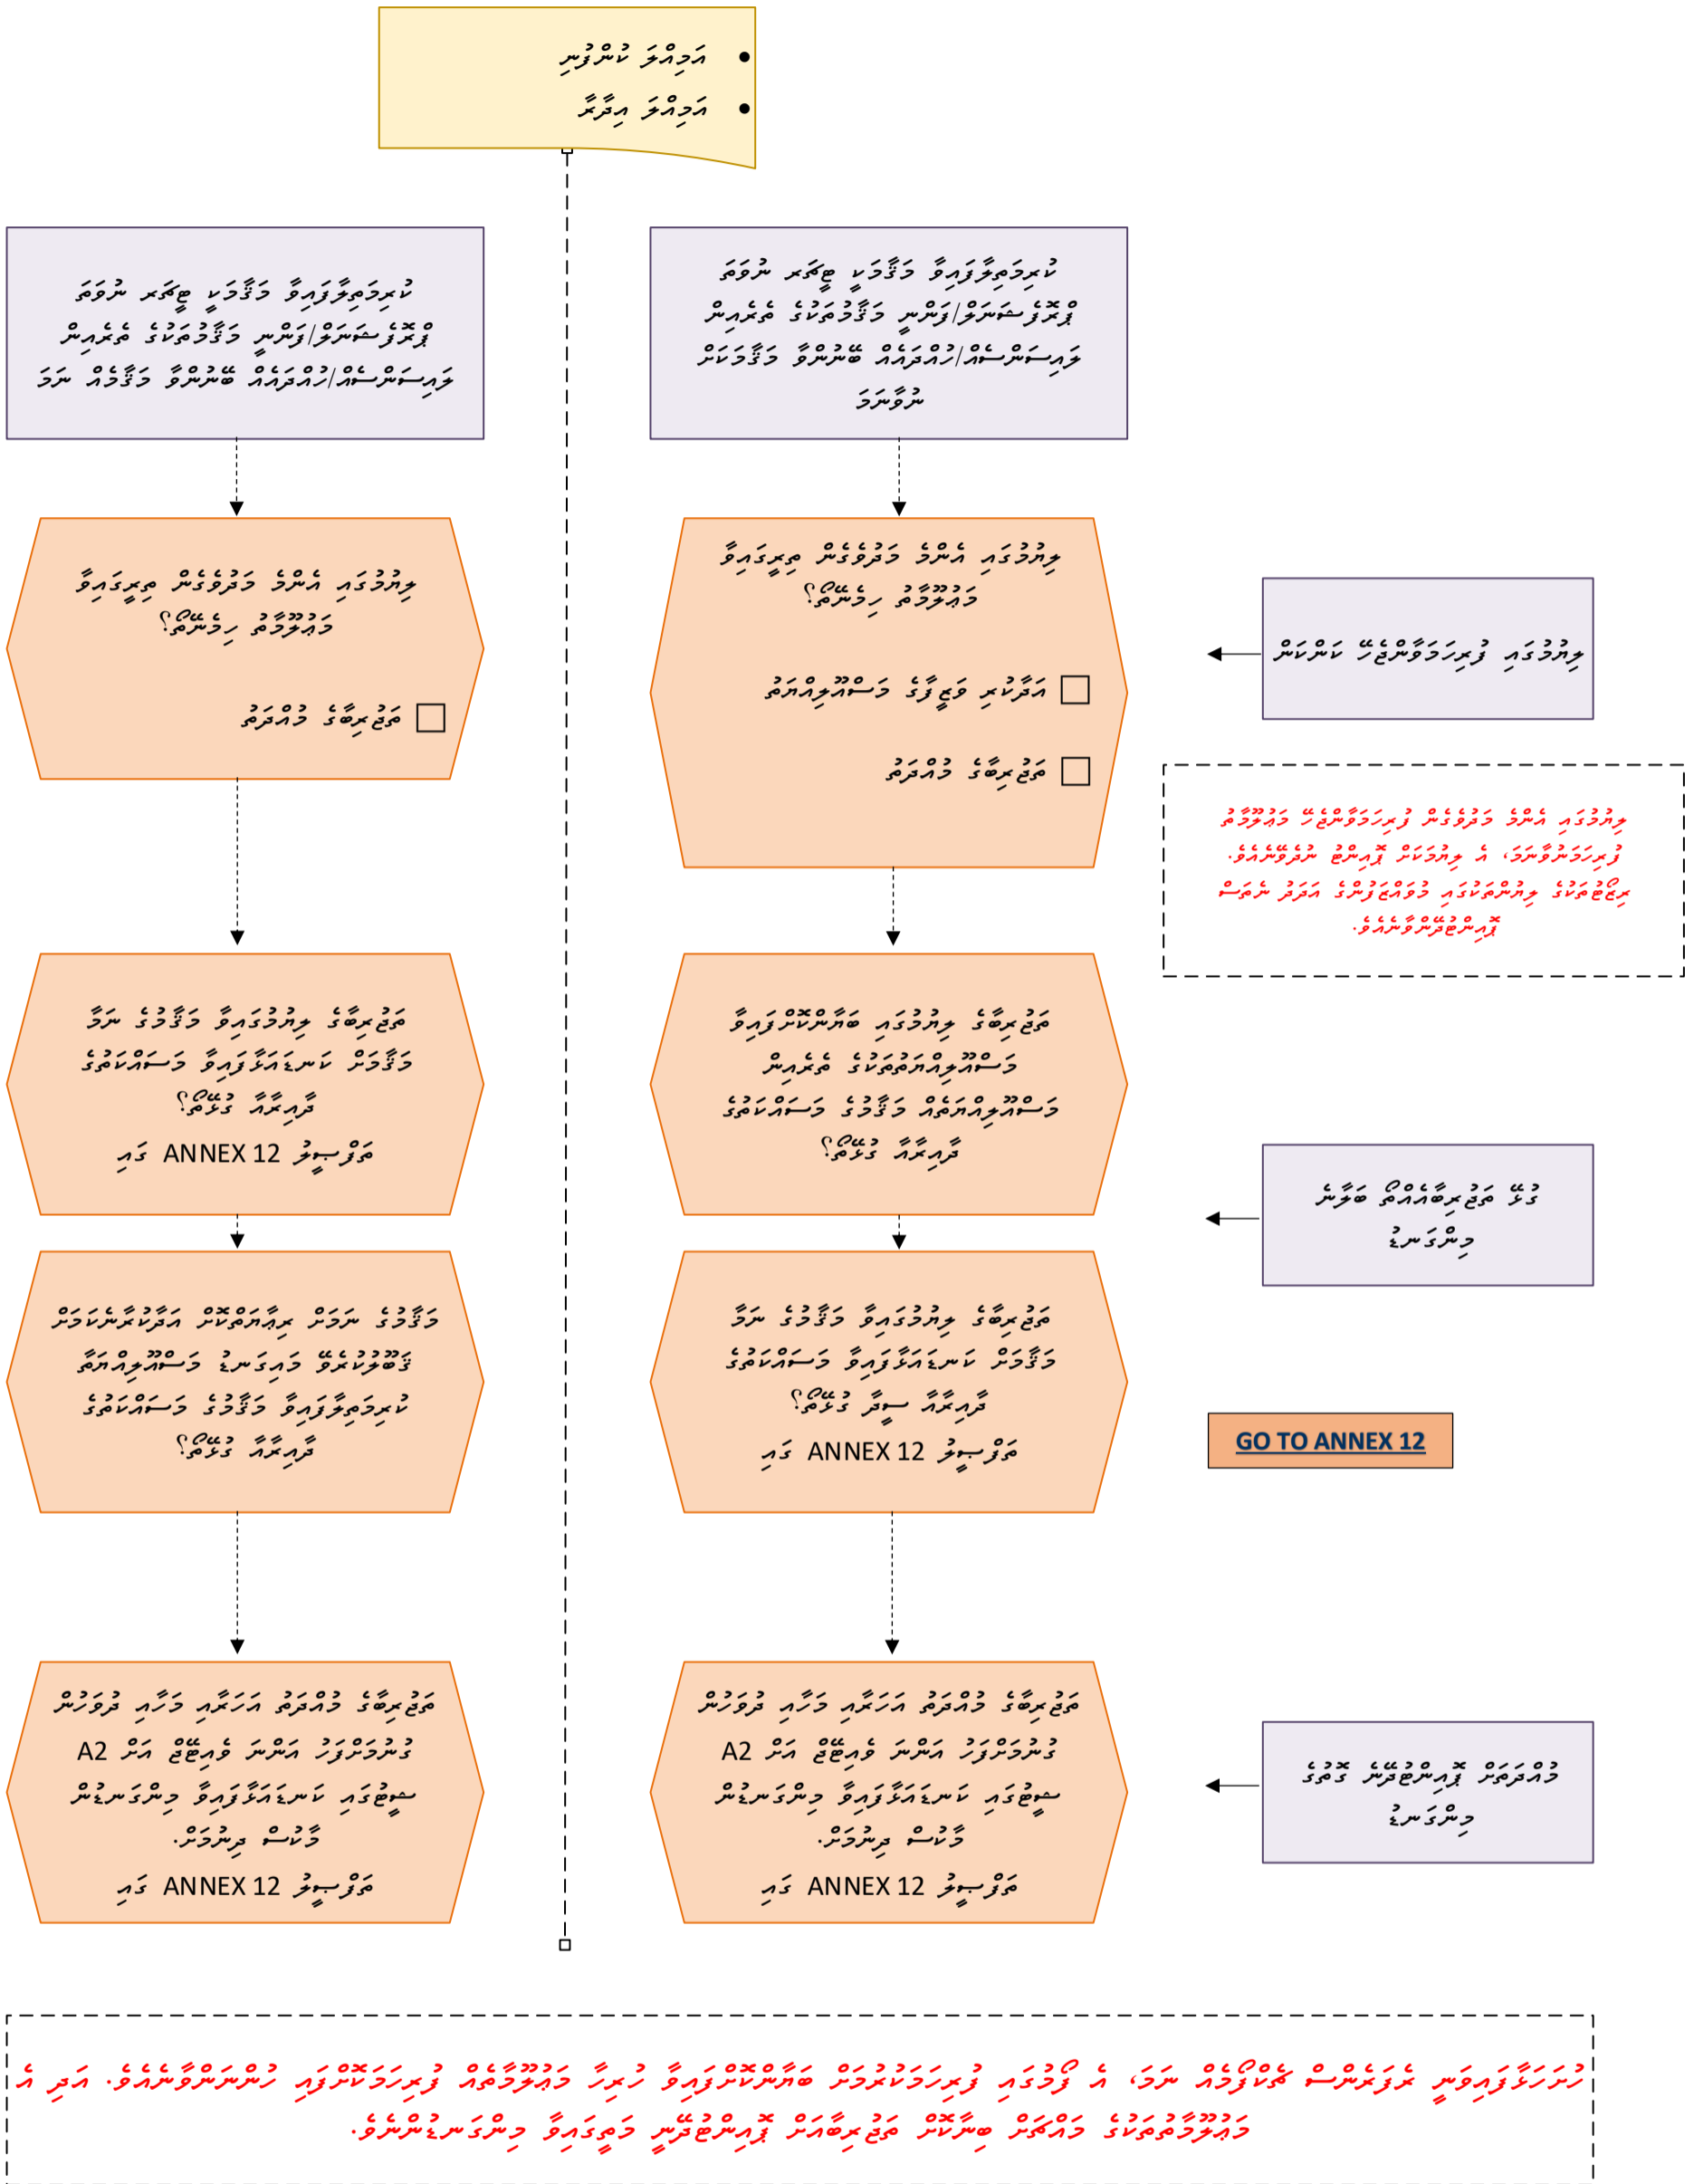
• އަމިއްލަ ކަންފުޅު
• އަމިއްލަ އިދާރާ

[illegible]

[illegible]

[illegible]

☐ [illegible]

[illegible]

☐ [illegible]

☐ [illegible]

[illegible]

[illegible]

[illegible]
ބަލާނީ ANNEX 12 ގައި

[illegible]
ބަލާނީ ANNEX 12 ގައި

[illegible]

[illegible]

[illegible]

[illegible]
ބަލާނީ ANNEX 12 ގައި

GO TO ANNEX 12

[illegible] A2 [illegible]
ބަލާނީ ANNEX 12 ގައި

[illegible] A2 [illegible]
ބަލާނީ ANNEX 12 ގައި

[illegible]

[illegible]